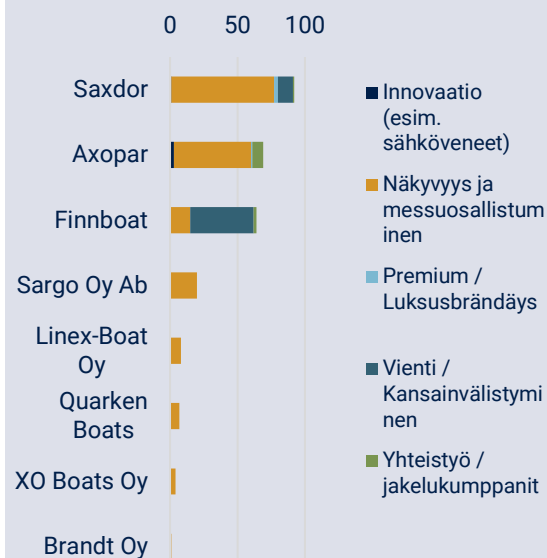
0 50 100

Saxdor
Axopar
Finnboat
Sargo Oy Ab
Linex-Boat Oy
Quarken Boats
XO Boats Oy
Brandt Oy

Innovaatio (esim. sähköveneet)
Näkyvyys ja messuosallistuminen
Premium / Luksusbrändäys
Vienti / Kansainvälistyminen
Yhteistyö / jakelukumppanit